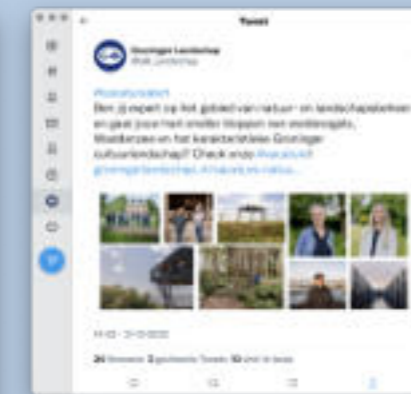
Tweet

Groninger Landschap
@GR_Landschap

#vacature
Ben jij expert op het gebied van natuur- en landschapsbeheer en gaat jouw hart sneller kloppen van weidevogels, Waddenzee en het karakteristieke Groninger cultuurlandschap? Check onze #vacature
groningerlandschap.nl/vacature-natuu...

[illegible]

24 Retweets 3 geciteerde Tweets 10 vind-ik-leuks